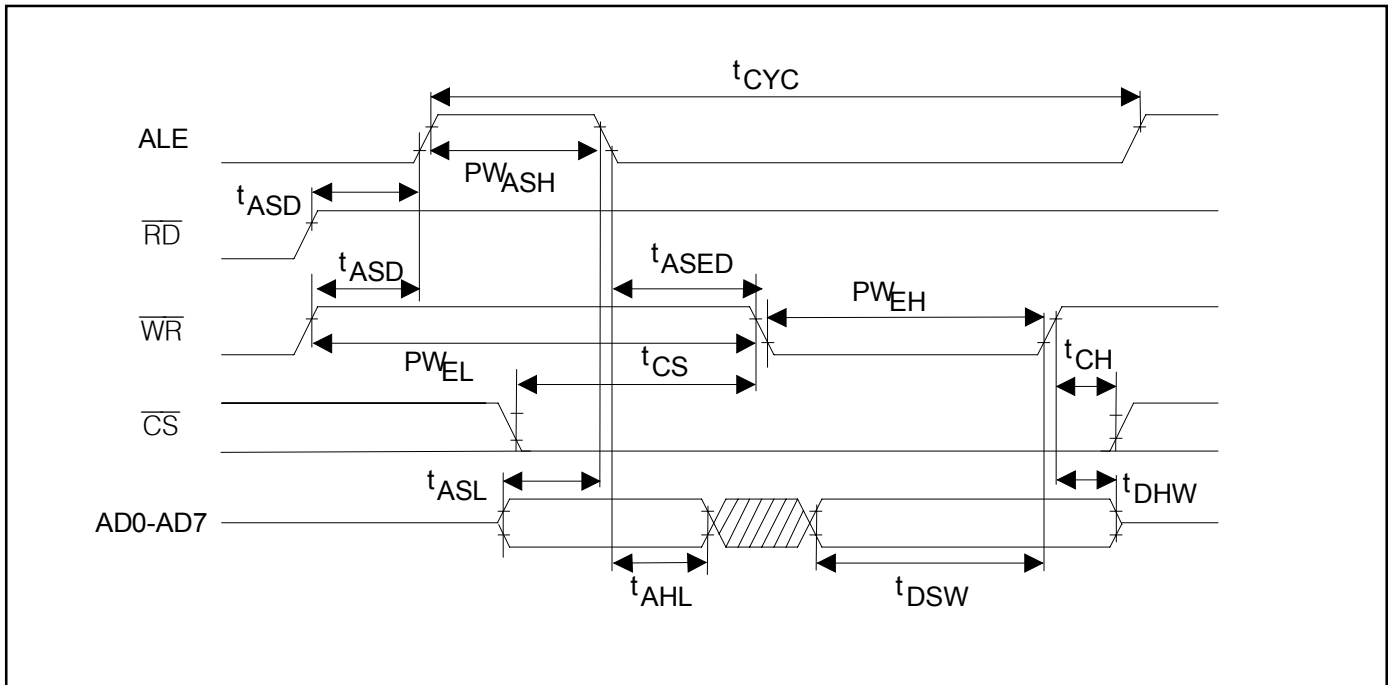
$t_{CYC}$

ALE

$PW_{ASH}$

$t_{ASD}$

$\overline{RD}$

$t_{ASD}$

$t_{ASED}$

$PW_{EH}$

$\overline{WR}$

$t_{CS}$

$t_{CH}$

$PW_{EL}$

$\overline{CS}$

$t_{ASL}$

$t_{DHW}$

AD0-AD7

$t_{AHL}$

$t_{DSW}$